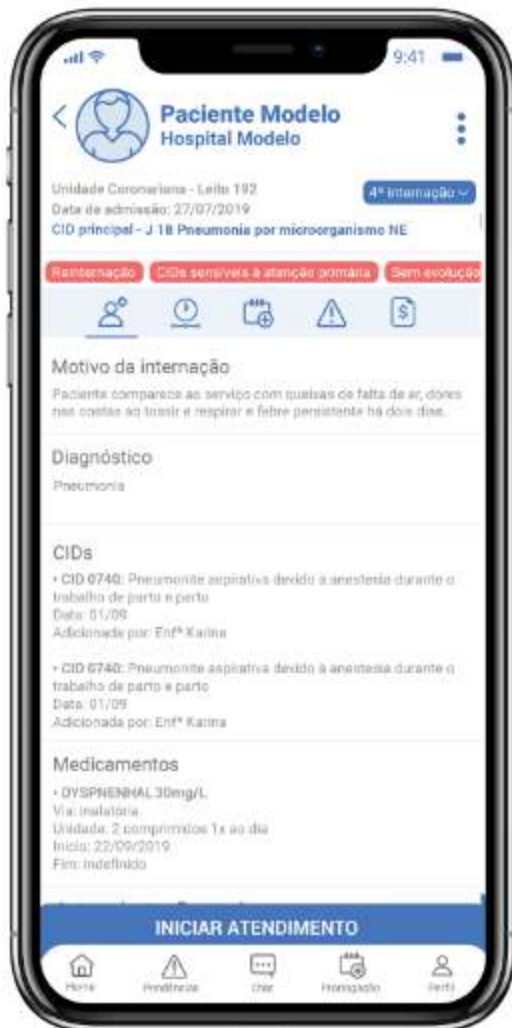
9:41

Paciente Modelo
Hospital Modelo

Unidade Coronariana - Leito 192
Data de admissão: 27/07/2019
CID principal - J 18 Pneumonia por microorganismo NE

4ª Internação

Reinternação
CIDs sensíveis à atenção primária
Sem evolução

Motivo da internação
Paciente comparece ao serviço com queixas de falta de ar, dores nas costas ao tossir e respirar e febre persistente há dois dias.

Diagnóstico
Pneumonia

CIDs
• CID 0740: Pneumonite aspirativa devido à anestesia durante o trabalho de parto e parto
Data: 01/09
Adicionada por: Enfª Karina

• CID 0740: Pneumonite aspirativa devido à anestesia durante o trabalho de parto e parto
Data: 01/09
Adicionada por: Enfª Karina

Medicamentos
• DYSPNENHAL 30mg/L
Via: inalatória
Unidade: 2 comprimidos 1x ao dia
Início: 22/09/2019
Fim: indefinido

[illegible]

INICIAR ATENDIMENTO

Home
Pendências
Chat
Prorrogação
Perfil